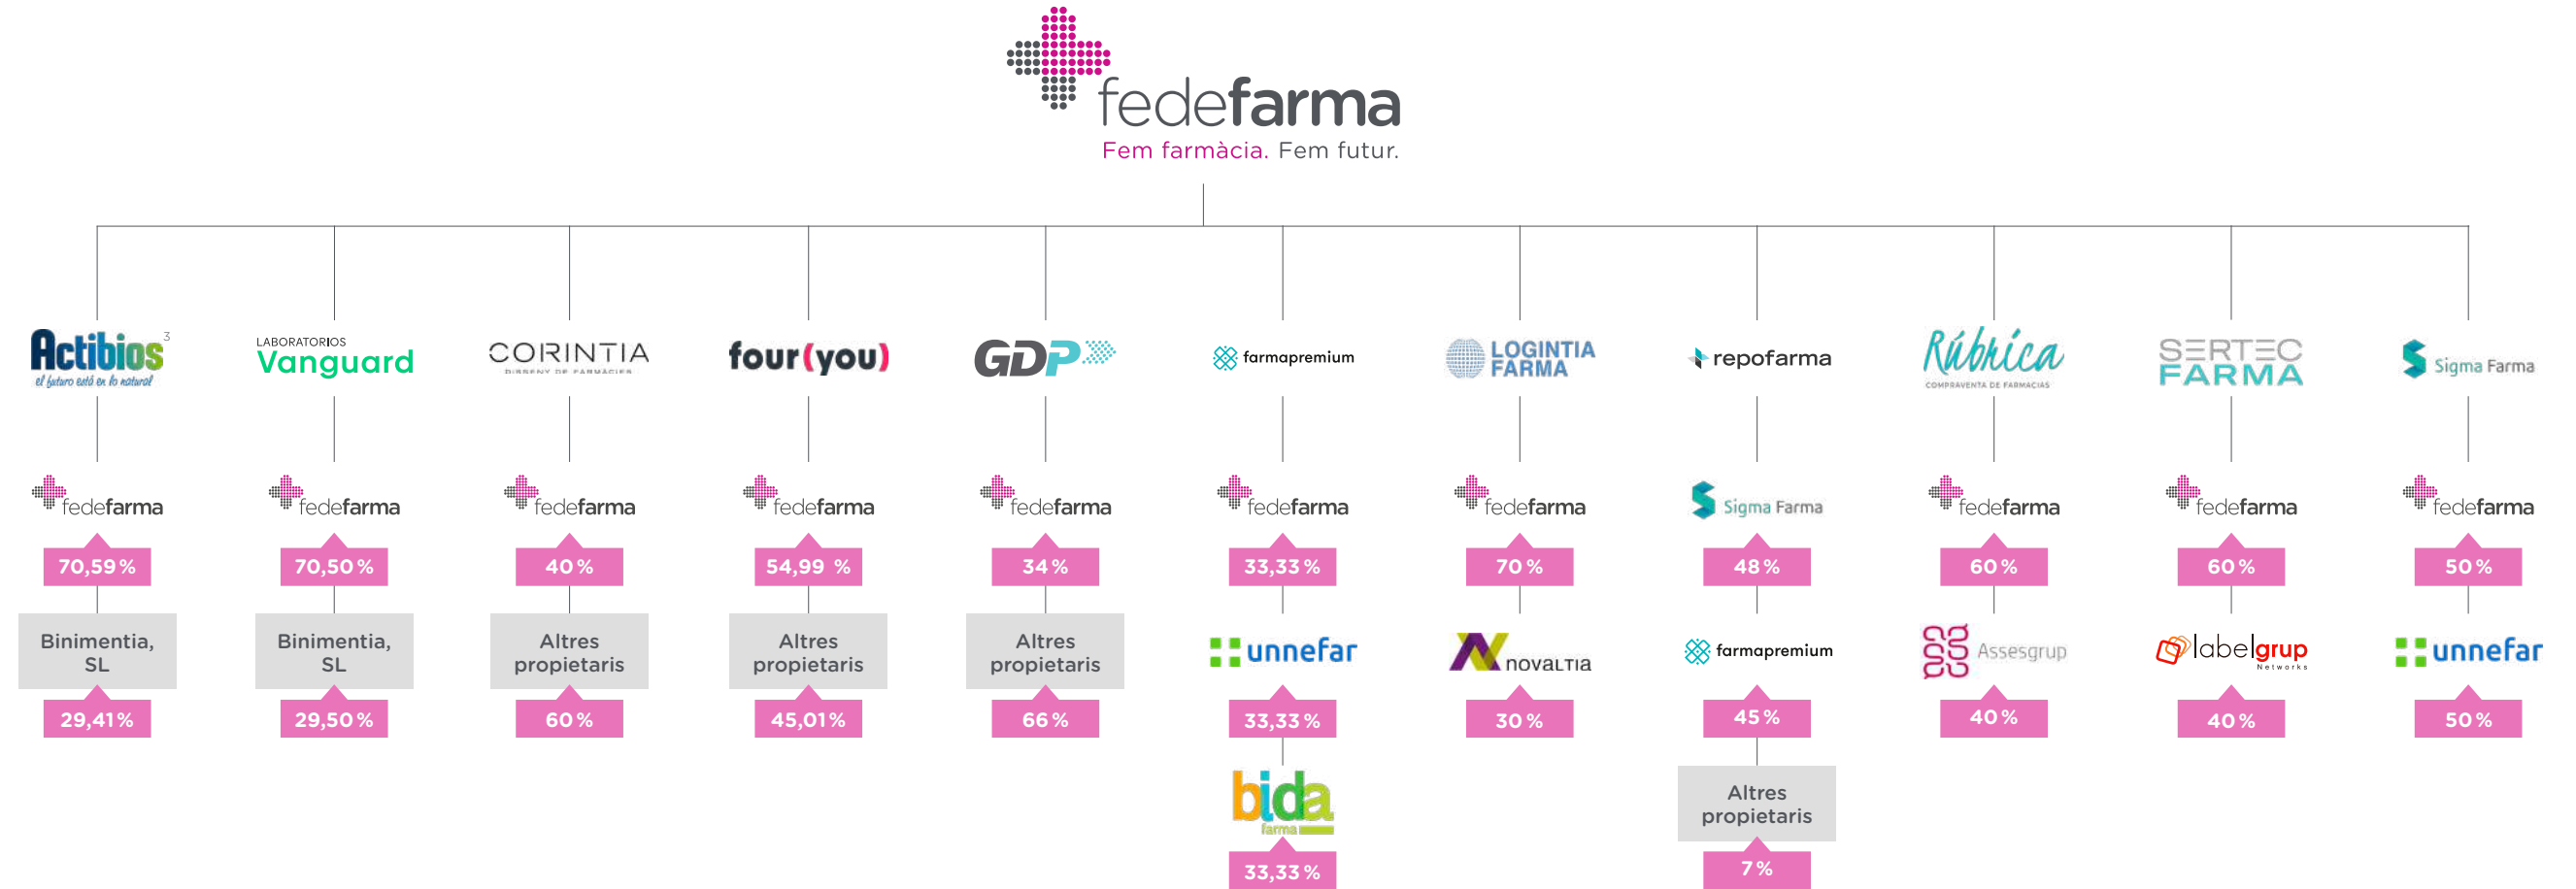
fedefarma
Fem farmàcia. Fem futur.

Actibios
el futuro está en lo natural

fedefarma
70,59 %
Binimentia, SL
29,41%

LABORATORIOS Vanguard

fedefarma
70,50 %
Binimentia, SL
29,50 %

CORINTIA
DISSENY DE FARMÀCIES

fedefarma
40 %
Altres propietaris
60 %

four(you)

fedefarma
54,99 %
Altres propietaris
45,01%

GDP

fedefarma
34 %
Altres propietaris
66 %

farmapremium

fedefarma
33,33 %
unnefar
33,33 %
bida farma
33,33 %

LOGINTIA FARMA

fedefarma
70 %
novaltia
30 %

repofarma

Sigma Farma
48 %
farmapremium
45 %
Altres propietaris
7 %

Rúbrica
COMPRAVENTA DE FARMACIAS

fedefarma
60 %
Assesgrup
40 %

SERTEC FARMA

fedefarma
60 %
labelgrup Networks
40 %

Sigma Farma

fedefarma
50 %
unnefar
50 %